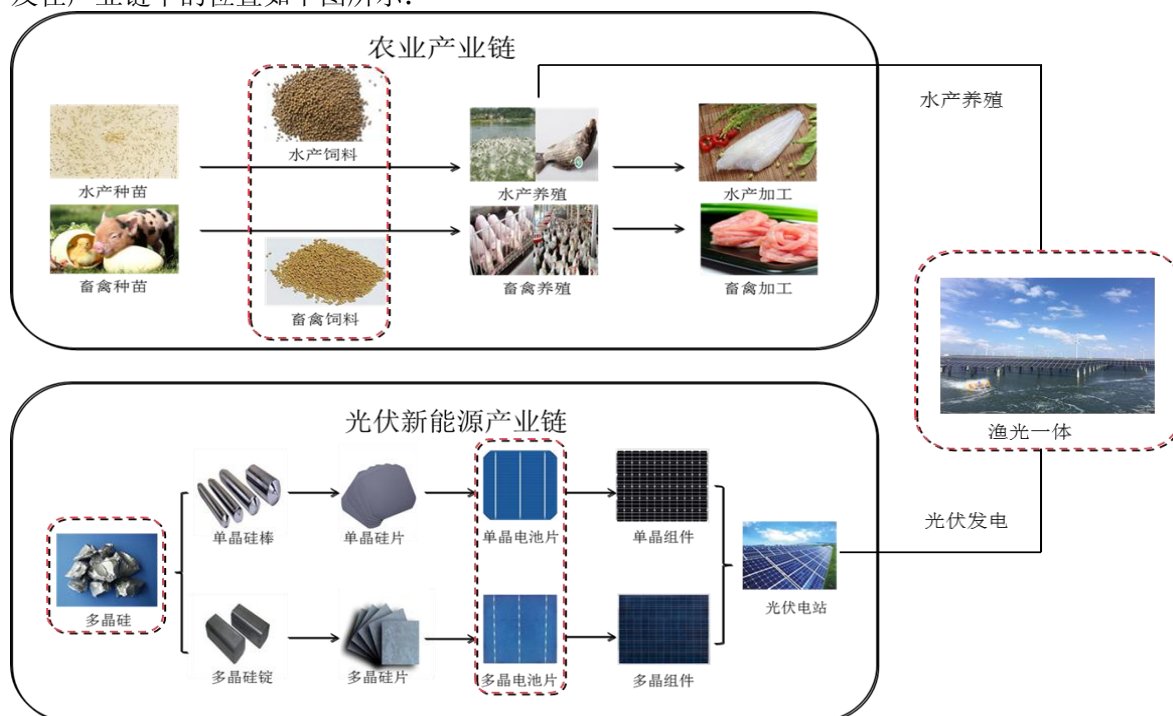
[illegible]

农业产业链

水产种苗

水产饲料

水产养殖

水产加工

畜禽种苗

畜禽饲料

畜禽养殖

畜禽加工

水产养殖

渔光一体

光伏新能源产业链

多晶硅

单晶硅棒

单晶硅片

单晶电池片

单晶组件

多晶硅锭

多晶硅片

多晶电池片

多晶组件

光伏电站

光伏发电